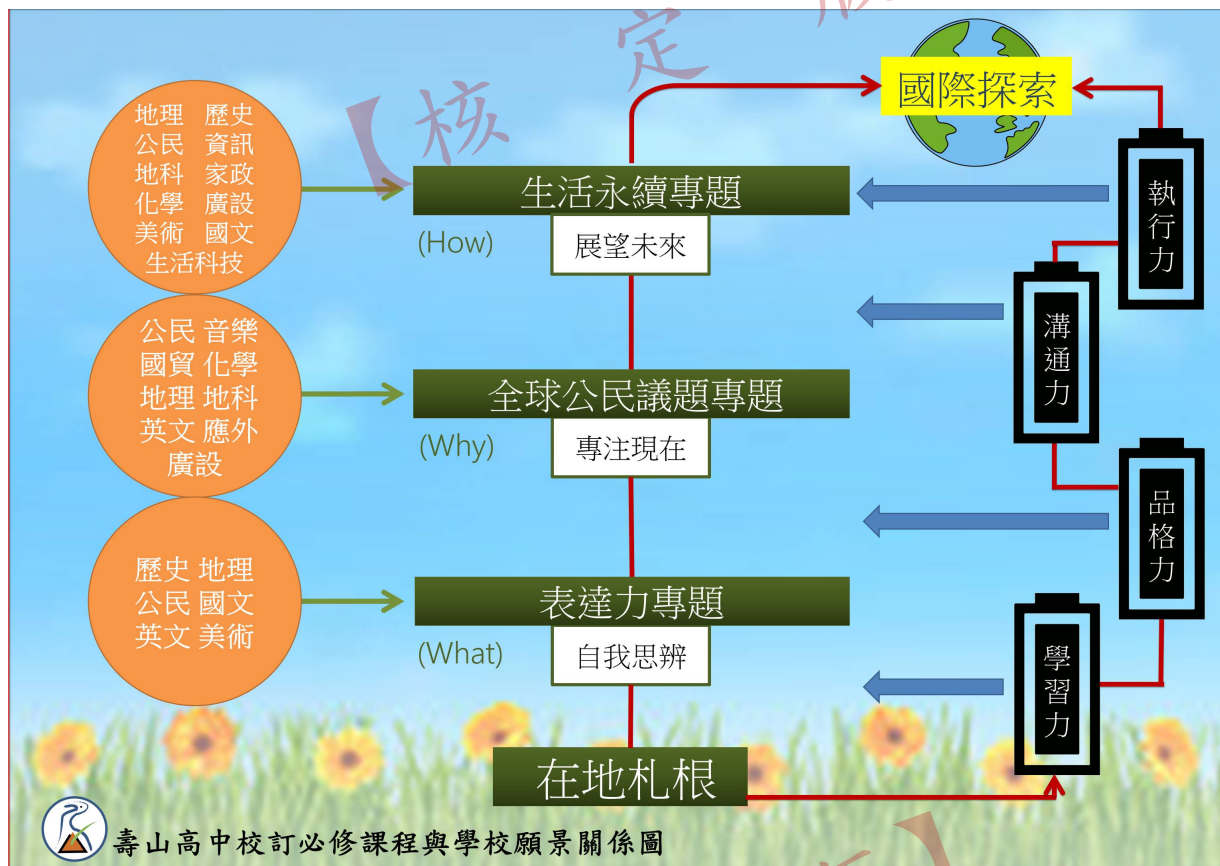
【核定

地理 歷史
公民 資訊
地科 家政
化學 廣設
美術 國文
生活科技

公民 音樂
國貿 化學
地理 地科
英文 應外
廣設

歷史 地理
公民 國文
英文 美術

國際探索

生活永續專題
(How)
展望未來

全球公民議題專題
(Why)
專注現在

表達力專題
(What)
自我思辨

在地札根

執行力

溝通力

品格力

學習力

壽山高中校訂必修課程與學校願景關係圖